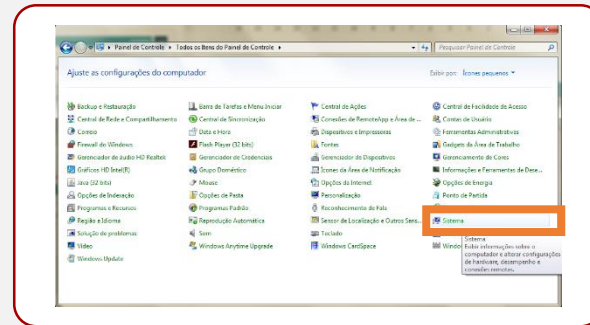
Painel de Controle ▸ Todos os Itens do Painel de Controle ▸

Pesquisar Painel de Controle

Ajuste as configurações do computador

Exibir por: Ícones pequenos ▾

Backup e Restauração
Central de Rede e Compartilhamento
Correio
Firewall do Windows
Gerenciador de áudio HD Realtek
Gráficos HD Intel(R)
Java (32 bits)
Opções de Indexação
Programas e Recursos
Região e Idioma
Solução de problemas
Vídeo
Windows Update

Barra de Tarefas e Menu Iniciar
Central de Sincronização
Data e Hora
Flash Player (32 bits)
Gerenciador de Credenciais
Grupo Doméstico
Mouse
Opções de Pasta
Programas Padrão
Reprodução Automática
Som
Windows Anytime Upgrade

Central de Ações
Conexões de RemoteApp e Área de ...
Dispositivos e Impressoras
Fontes
Gerenciador de Dispositivos
Ícones da Área de Notificação
Opções da Internet
Personalização
Reconhecimento de Fala
Sensor de Localização e Outros Sens...
Teclado
Windows CardSpace

Central de Facilidade de Acesso
Contas de Usuário
Ferramentas Administrativas
Gadgets da Área de Trabalho
Gerenciamento de Cores
Informações e Ferramentas de Dese...
Opções de Energia
Ponto de Partida
Sistema
Windo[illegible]

Sistema
Exibe informações sobre o computador e alterar configurações de hardware, desempenho e conexões remotas.